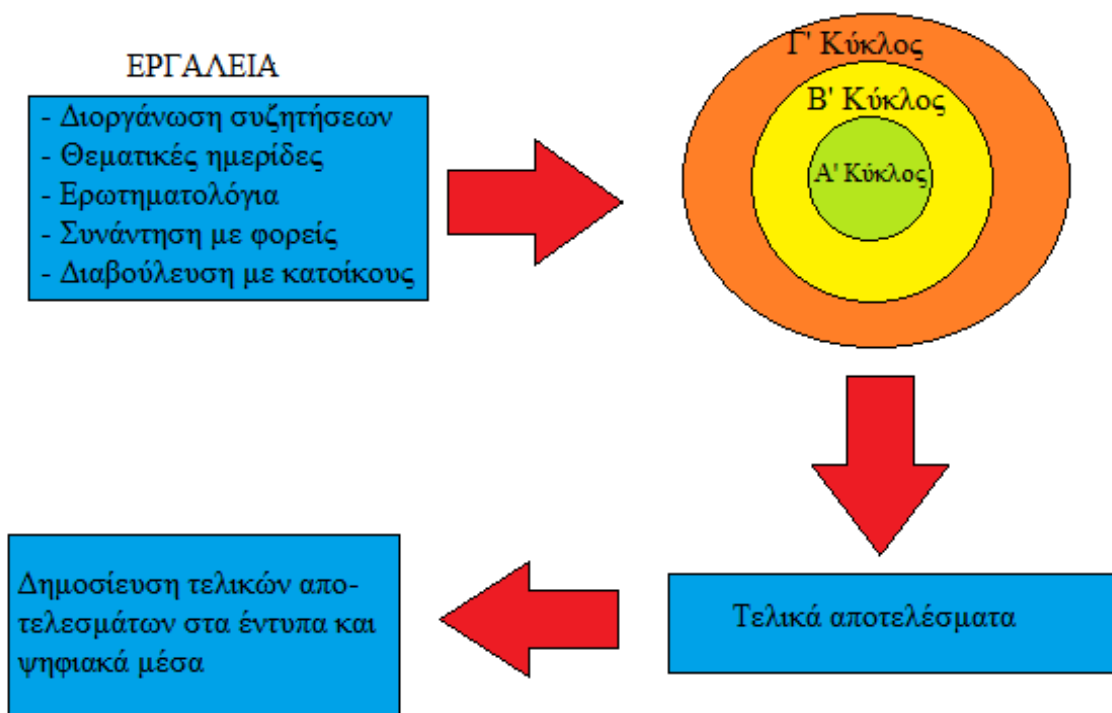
ΕΡΓΑΛΕΙΑ

- Διοργάνωση συζητήσεων
- Θεματικές ημερίδες
- Ερωτηματολόγια
- Συνάντηση με φορείς
- Διαβούλευση με κατοίκους

Γ' Κύκλος
Β' Κύκλος
Α' Κύκλος

Τελικά αποτελέσματα

Δημοσίευση τελικών αποτελεσμάτων στα έντυπα και ψηφιακά μέσα